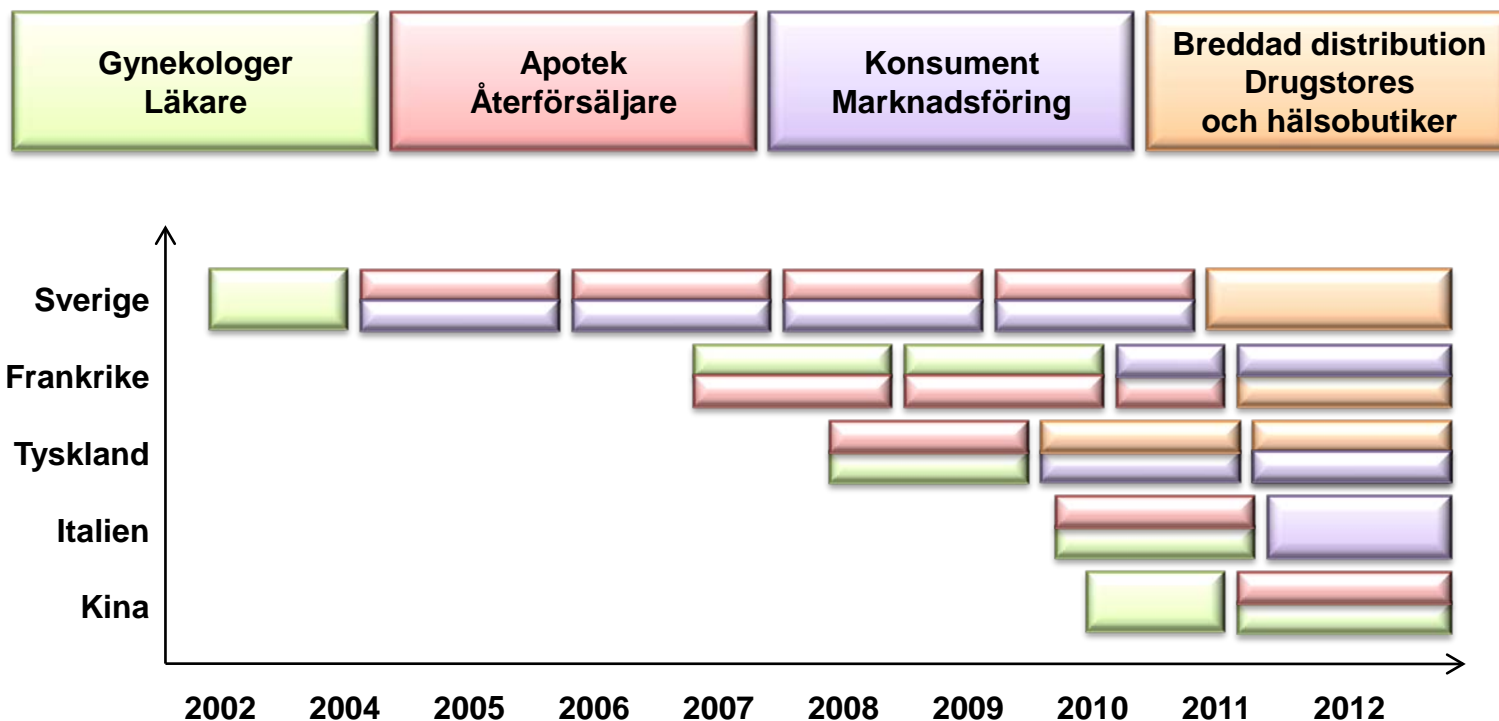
Gynekologer
Läkare

Apotek
Återförsäljare

Konsument
Marknadsföring

Breddad distribution
Drugstores
och hälsobutiker

Sverige
Frankrike
Tyskland
Italien
Kina

2002 2004 2005 2006 2007 2008 2009 2010 2011 2012